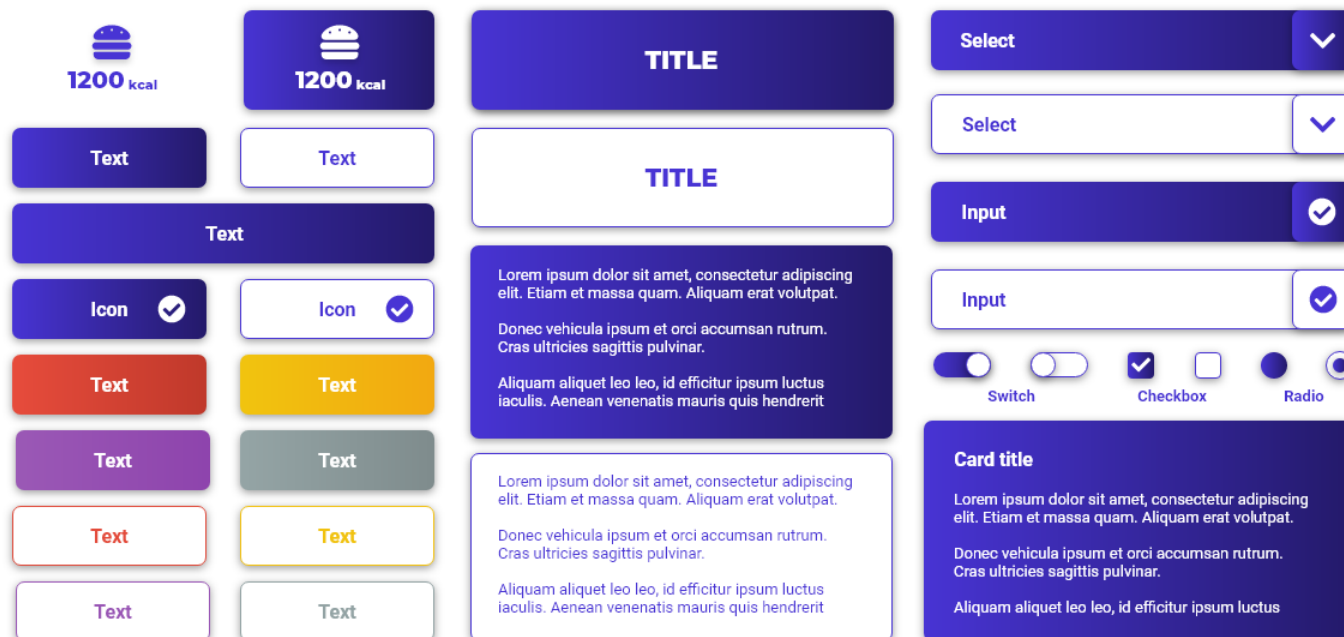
1200 kcal

1200 kcal

Text

Text

Text

Icon

Icon

Text

Text

Text

Text

Text

Text

Text

Text

TITLE

TITLE

Lorem ipsum dolor sit amet, consectetur adipiscing elit. Etiam et massa quam. Aliquam erat volutpat.

Donec vehicula ipsum et orci accumsan rutrum. Cras ultricies sagittis pulvinar.

Aliquam aliquet leo leo, id efficitur ipsum luctus iaculis. Aenean venenatis mauris quis hendrerit

Lorem ipsum dolor sit amet, consectetur adipiscing elit. Etiam et massa quam. Aliquam erat volutpat.

Donec vehicula ipsum et orci accumsan rutrum. Cras ultricies sagittis pulvinar.

Aliquam aliquet leo leo, id efficitur ipsum luctus iaculis. Aenean venenatis mauris quis hendrerit

Select

Select

Input

Input

Switch

Checkbox

Radio

Card title

Lorem ipsum dolor sit amet, consectetur adipiscing elit. Etiam et massa quam. Aliquam erat volutpat.

Donec vehicula ipsum et orci accumsan rutrum. Cras ultricies sagittis pulvinar.

Aliquam aliquet leo leo, id efficitur ipsum luctus